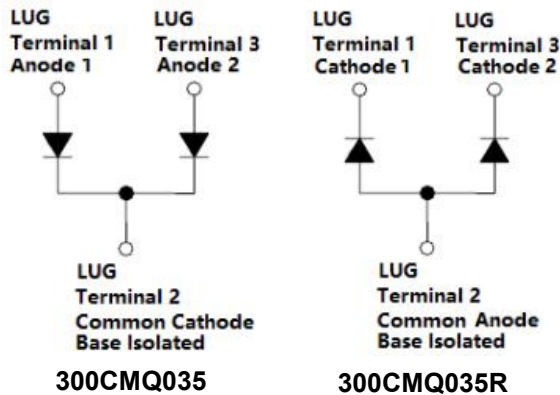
LUG
Terminal 1
Anode 1

LUG
Terminal 3
Anode 2

LUG
Terminal 2
Common Cathode
Base Isolated

300CMQ035

LUG
Terminal 1
Cathode 1

LUG
Terminal 3
Cathode 2

LUG
Terminal 2
Common Anode
Base Isolated

300CMQ035R